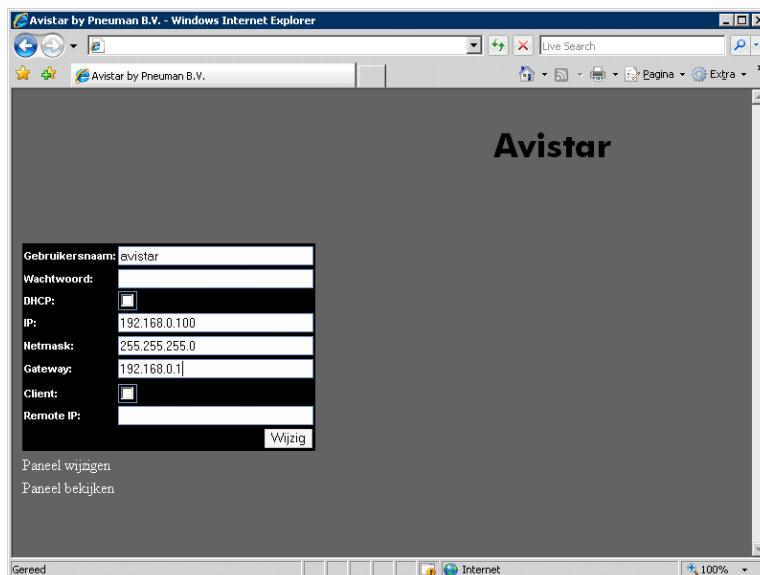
Avistar by Pneuman B.V. - Windows Internet Explorer

Live Search

Avistar by Pneuman B.V.

Pagina Extra

Avistar

| Gebruikersnaam: | avistar |
|---|---|
| Wachtwoord: | |
| DHCP: | |
| IP: | 192.168.0.100 |
| Netmask: | 255.255.255.0 |
| Gateway: | 192.168.0.1 |
| Client: | |
| Remote IP: | |
| | Wijzig |

Paneel wijzigen

Paneel bekijken

Gereed

Internet

100%